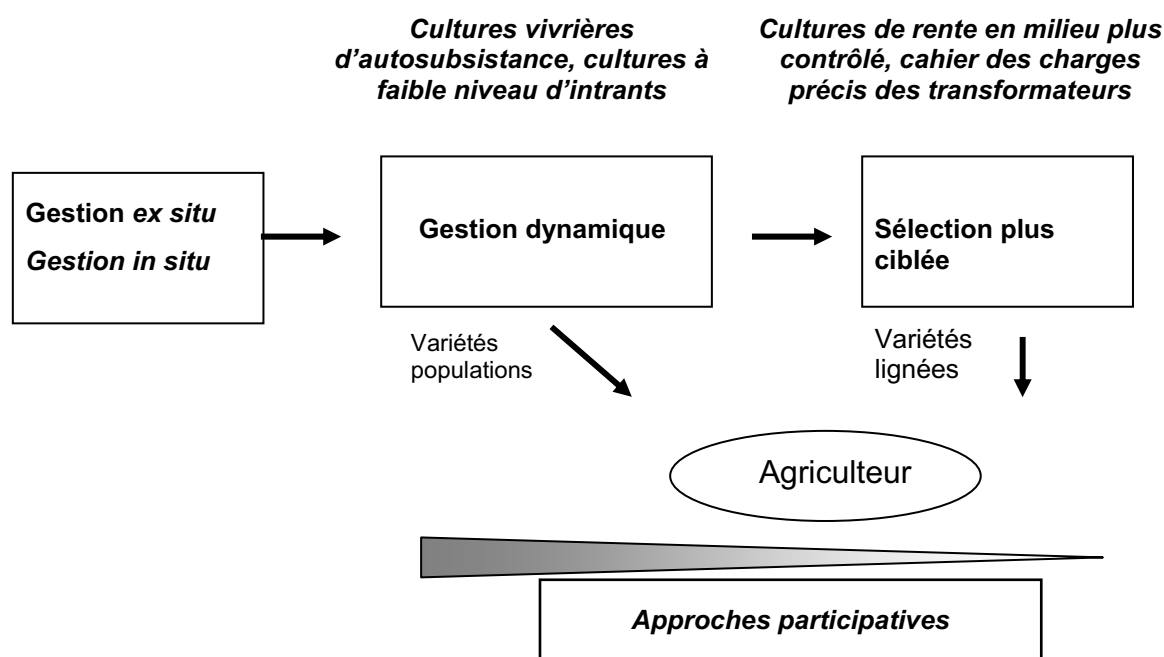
Cultures vivrières d'autosubsistance, cultures à faible niveau d'intrants

Cultures de rente en milieu plus contrôlé, cahier des charges précis des transformateurs

Gestion ex situ

Gestion in situ

Gestion dynamique

Sélection plus ciblée

Variétés populations

Variétés lignées

Agriculteur

Approches participatives